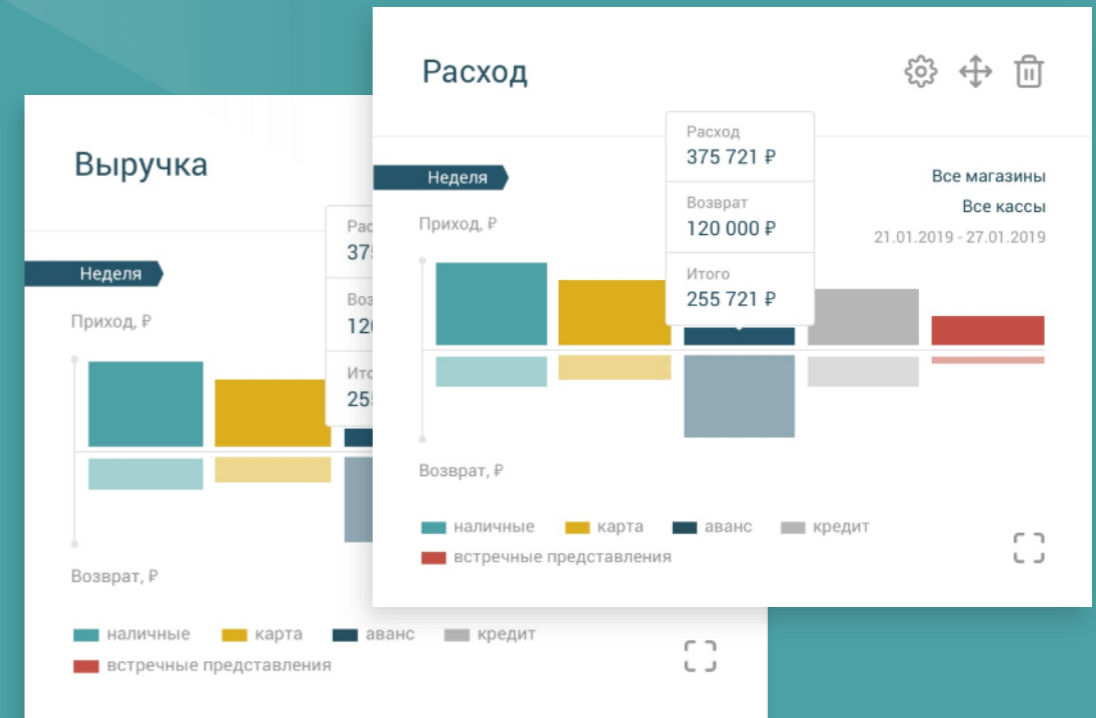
Выручка

Неделя

Приход, ₽

Рас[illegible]
375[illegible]

Воз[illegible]
120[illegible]

Ито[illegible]
25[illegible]

Возврат, ₽

наличные карта аванс кредит
встречные представления

Расход

Неделя

Приход, ₽

Расход
375 721 ₽

Возврат
120 000 ₽

Итого
255 721 ₽

Все магазины
Все кассы
21.01.2019 - 27.01.2019

Возврат, ₽

наличные карта аванс кредит
встречные представления